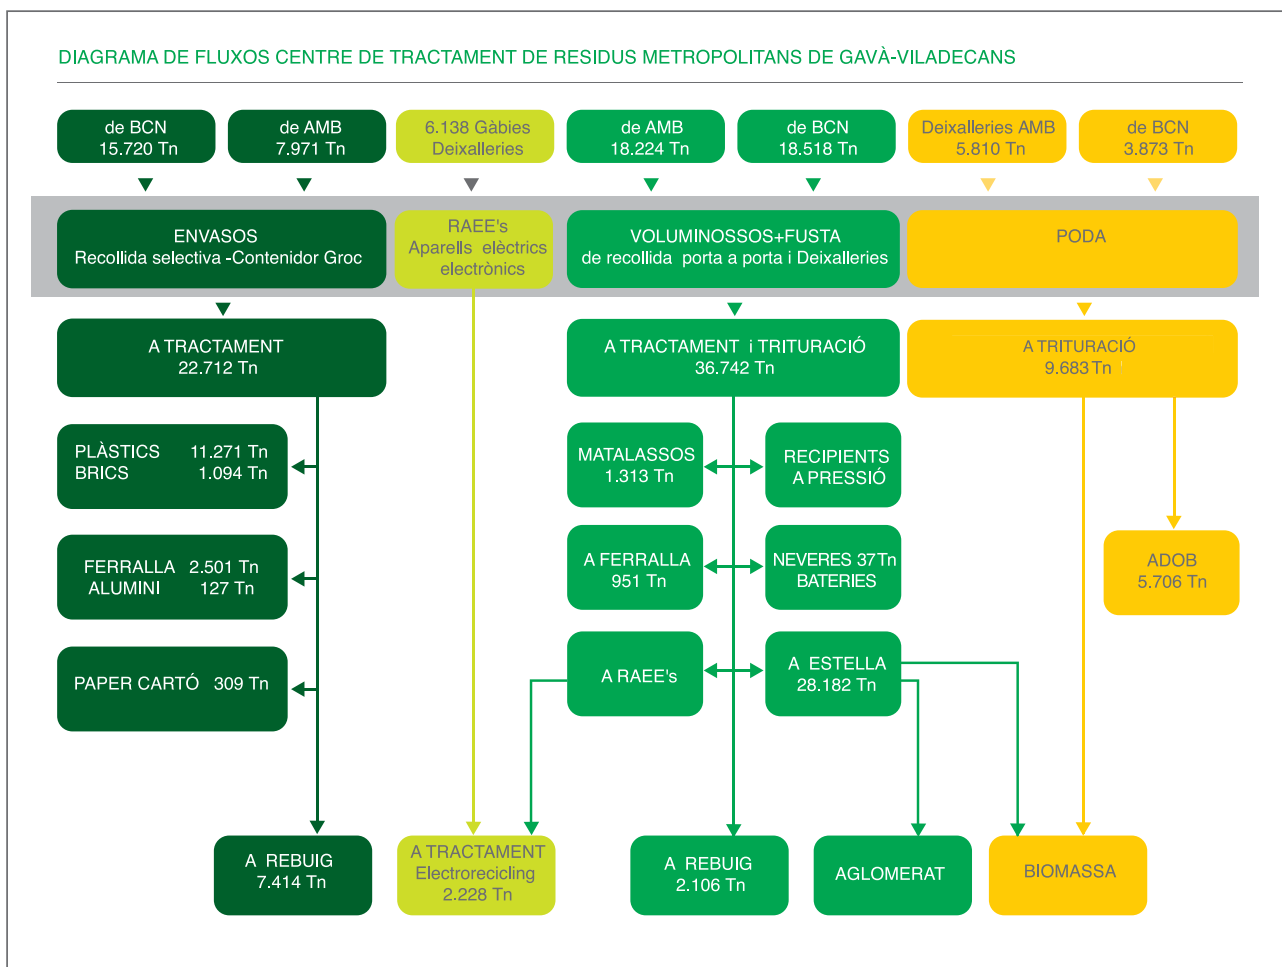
DIAGRAMA DE FLUXOS CENTRE DE TRACTAMENT DE RESIDUS METROPOLITANS DE GAVÀ-VILADECANS

de BCN
15.720 Tn

de AMB
7.971 Tn

6.138 Gàbies
Deixalleries

de AMB
18.224 Tn

de BCN
18.518 Tn

Deixalleries AMB
5.810 Tn

de BCN
3.873 Tn

ENVASOS
Recollida selectiva -Contenidor Groc

RAEE's
Aparells elèctrics
electrònics

VOLUMINOSSOS+FUSTA
de recollida porta a porta i Deixalleries

PODA

A TRACTAMENT
22.712 Tn

A TRACTAMENT i TRITURACIÓ
36.742 Tn

A TRITURACIÓ
9.683 Tn

PLÀSTICS 11.271 Tn
BRICS 1.094 Tn

MATALASSOS
1.313 Tn

RECIPIENTS
A PRESSIÓ

ADOB
5.706 Tn

FERRALLA 2.501 Tn
ALUMINI 127 Tn

A FERRALLA
951 Tn

NEVERES 37Tn
BATERIES

PAPER CARTÓ 309 Tn

A RAEE's

A ESTELLA
28.182 Tn

A REBUIG
7.414 Tn

A TRACTAMENT
Electrorecicling
2.228 Tn

A REBUIG
2.106 Tn

AGLOMERAT

BIOMASSA